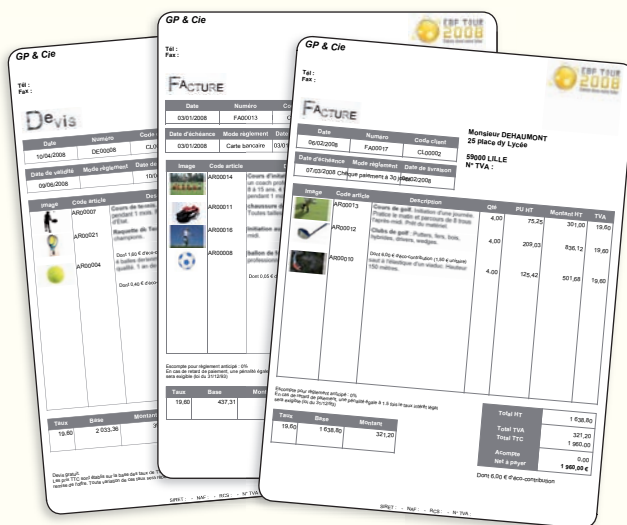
GP & Cie

Tél :
Fax :

Devis

| Date | Numéro | Code |
|---|---|---|
| 10/04/2008 | DE00008 | CL0 |

| Date de validité | Mode règlement | Date de |
|---|---|---|
| 09/06/2008 | | |

| Image | Code article | |
|---|---|---|
| | AR00007 | Cours de tennis pendant 1 mois |
| | AR00021 | Raquette de Tennis champions |
| | AR00004 | |

Dont 1,60 € d'éco-contribution

Dont 0,40 € d'éco

| Taux | Base | Montant |
|---|---|---|
| 19,60 | 2 033,36 | 3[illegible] |

Devis gratuit
Les prix TTC sont établis sur la base des taux de TVA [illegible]

GP & Cie

Tél :
Fax :

FACTURE

| Date | Numéro | C |
|---|---|---|
| 03/01/2008 | FA00013 | C |

| Date d'échéance | Mode règlement | C |
|---|---|---|
| 03/01/2008 | Carte bancaire | |

| Image | Code article | |
|---|---|---|
| | AR00014 | Cours d'initiation un coach professionnel |
| | AR00011 | chaussure de Toutes tailles |
| | AR00016 | Initiation au professionnel |
| | AR00008 | ballon de foot |

Dont 0,05 € d'éco

Escompte pour règlement anticipé : 0%
En cas de retard de paiement, une pénalité égale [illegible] sera exigible (loi du 31/12/92)

| Taux | Base | Mont |
|---|---|---|
| 19,60 | 437,31 | |

GP & Cie

EBP TOUR 2008

Tél :
Fax :

FACTURE

| Date | Numéro | Code client |
|---|---|---|
| 06/02/2008 | FA00017 | CL00002 |

| Date d'échéance | Mode règlement | Date de livraison |
|---|---|---|
| 07/03/2008 | Chèque paiement à 30 jours | 06/02/2008 |

Monsieur DEHAUMONT
25 place dy Lycée

59000 LILLE
N° TVA :

| Image | Code article | Description | Qté | PU HT | Montant HT | TVA |
|---|---|---|---|---|---|---|
| | AR00013 | Cours de golf: Initiation d'une journée. Pratice le matin et parcours de 9 trous l'après-midi. Prêt du matériel. | 4,00 | 75,25 | 301,00 | 19,60 |
| | AR00012 | Clubs de golf : Putters, fers, bois, hybrides, drivers, wedges. | 4,00 | 209,03 | 836,12 | 19,60 |
| | AR00010 | Dont 6,00 € d'éco-contribution (1,50 € unitaire) Tapis Indéformable en polyester (...) Hauteur 150 mètres. | 4,00 | 125,42 | 501,68 | 19,60 |

Escompte pour règlement anticipé : 0%
En cas de retard de paiement, une pénalité égale à 1,5 fois le taux intérêt légal sera exigible (loi du 31/12/92)

| Taux | Base | Montant |
|---|---|---|
| 19,60 | 1 638,80 | 321,20 |

| | |
|---|---|
| Total HT | 1 638,80 |
| Total TVA | 321,20 |
| Total TTC | 1 960,00 |
| Acompte | 0,00 |
| Net à payer | 1 960,00 € |

Dont 6,00 € d'éco-contribution

SIRET : - NAF : - RCS : - N° TVA :